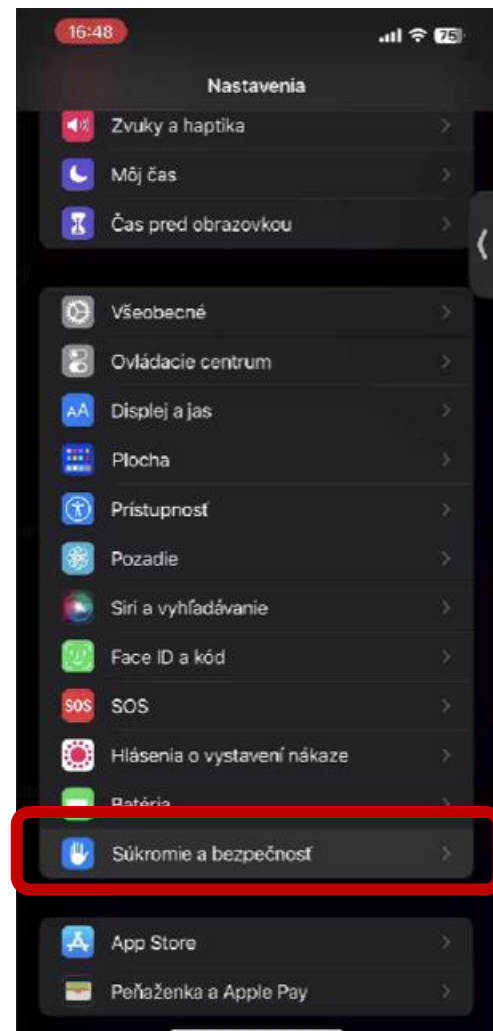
16:48
75

Nastavenia

Zvuky a haptika
Môj čas
Čas pred obrazovkou

Všeobecné
Ovládacie centrum
AA Displej a jas
Plocha
Prístupnosť
Pozadie
Siri a vyhľadávanie
Face ID a kód
SOS SOS
Hlásenia o vystavení nákaze
Batéria
Súkromie a bezpečnosť

App Store
Peňaženka a Apple Pay